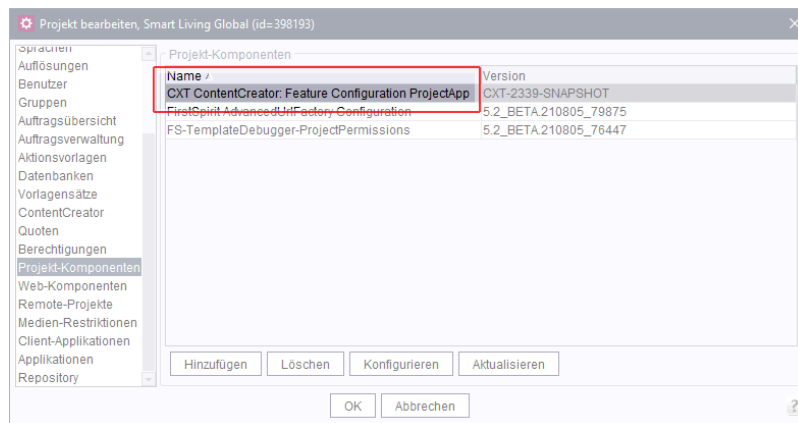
Projekt bearbeiten, Smart Living Global (id=398193)

Sprachen
Auflösungen
Benutzer
Gruppen
Auftragsübersicht
Auftragsverwaltung
Aktionsvorlagen
Datenbanken
Vorlagensätze
ContentCreator
Quoten
Berechtigungen
Projekt-Komponenten
Web-Komponenten
Remote-Projekte
Medien-Restriktionen
Client-Applikationen
Applikationen
Repository

Projekt-Komponenten

| Name | Version |
|---|---|
| CXT ContentCreator: Feature Configuration ProjectApp | CXT-2339-SNAPSHOT |
| FirstSpirit AdvancedUrlFactory Configuration | 5.2_BETA.210805_79875 |
| FS-TemplateDebugger-ProjectPermissions | 5.2_BETA.210805_76447 |

Hinzufügen
Löschen
Konfigurieren
Aktualisieren

OK
Abbrechen